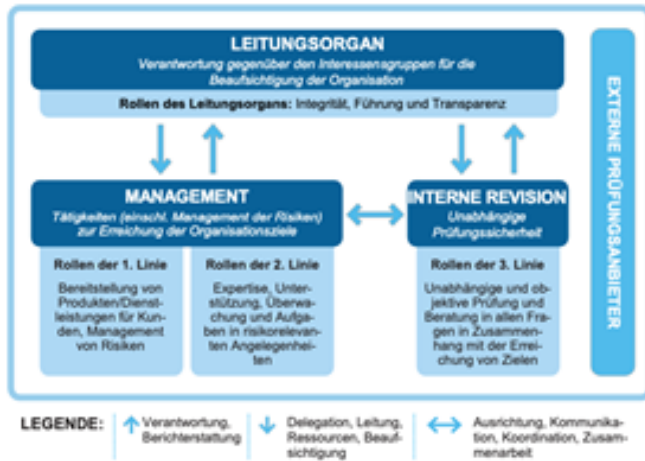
LEITUNGSORGAN
Verantwortung gegenüber den Interessengruppen für die Beaufsichtigung der Organisation

Rollen des Leitungsorgans: Integrität, Führung und Transparenz

MANAGEMENT
Tätigkeiten (einschl. Management der Risiken) zur Erreichung der Organisationsziele

Rollen der 1. Linie
Bereitstellung von Produkten/Dienstleistungen für Kunden, Management von Risiken

Rollen der 2. Linie
Expertise, Unterstützung, Überwachung und Aufgaben in risikorelevanten Angelegenheiten

INTERNE REVISION
Unabhängige Prüfungssicherheit

Rollen der 3. Linie
Unabhängige und objektive Prüfung und Beratung in allen Fragen in Zusammenhang mit der Erreichung von Zielen

EXTERNE PRÜFUNGSANBIETER

LEGENDE: Verantwortung, Berichterstattung | Delegation, Leitung, Ressourcen, Beaufsichtigung | Ausrichtung, Kommunikation, Koordination, Zusammenarbeit